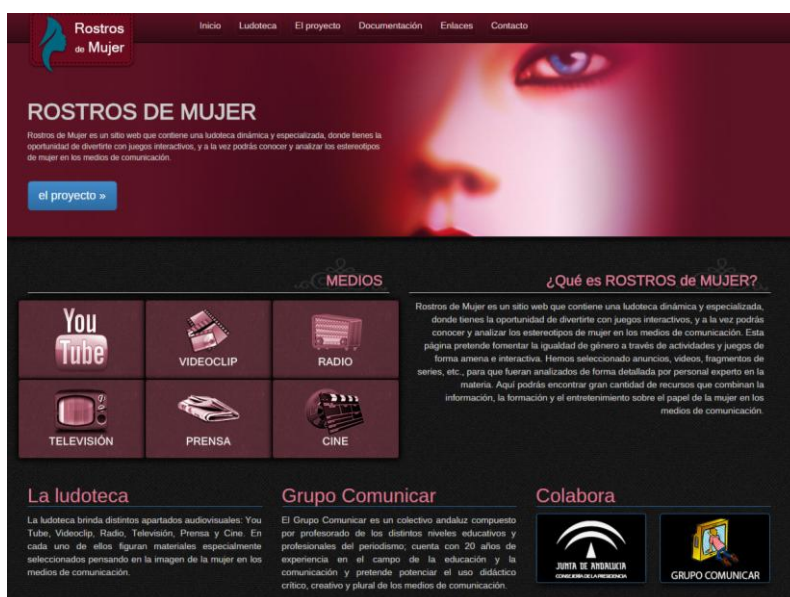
Rostros de Mujer

Inicio Ludoteca El proyecto Documentación Enlaces Contacto

ROSTROS DE MUJER

Rostros de Mujer es un sitio web que contiene una ludoteca dinámica y especializada, donde tienes la oportunidad de divertirte con juegos interactivos, y a la vez podrás conocer y analizar los estereotipos de mujer en los medios de comunicación.

el proyecto »

MEDIOS

You Tube

VIDEOCLIP

RADIO

TELEVISIÓN

PRENSA

CINE

¿Qué es ROSTROS de MUJER?

Rostros de Mujer es un sitio web que contiene una ludoteca dinámica y especializada, donde tienes la oportunidad de divertirte con juegos interactivos, y a la vez podrás conocer y analizar los estereotipos de mujer en los medios de comunicación. Esta página pretende fomentar la igualdad de género a través de actividades y juegos de forma amena e interactiva. Hemos seleccionado anuncios, videos, fragmentos de series, etc., para que fueran analizados de forma detallada por personal experto en la materia. Aquí podrás encontrar gran cantidad de recursos que combinan la información, la formación y el entretenimiento sobre el papel de la mujer en los medios de comunicación.

La ludoteca

La ludoteca brinda distintos apartados audiovisuales: You Tube, Videoclip, Radio, Televisión, Prensa y Cine. En cada uno de ellos figuran materiales especialmente seleccionados pensando en la imagen de la mujer en los medios de comunicación.

Grupo Comunicar

El Grupo Comunicar es un colectivo andaluz compuesto por profesorado de los distintos niveles educativos y profesionales del periodismo; cuenta con 20 años de experiencia en el campo de la educación y la comunicación y pretende potenciar el uso didáctico crítico, creativo y plural de los medios de comunicación.

Colabora

JUNTA DE ANDALUCIA
CONSEJERÍA DE LA PRESIDENCIA

GRUPO COMUNICAR